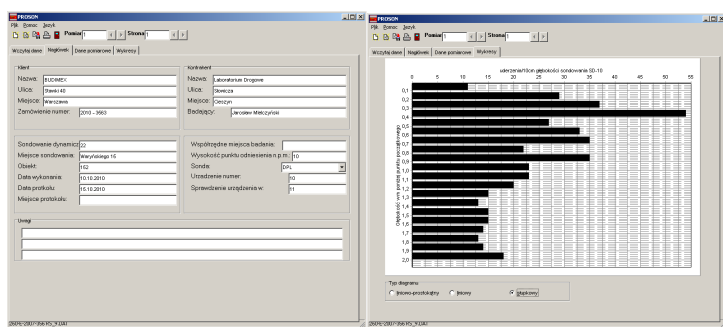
PROSON
Plik Pomoc Język
Pomiar 1 Strona 1
Wczytaj dane Nagłówek Dane pomiarowe Wykresy

Klient
Nazwa: BUDIMEX
Ulica: Stawki 40
Miejsce: Warszawa
Zamówienie numer: 2010 - 3563

Kontrahent
Nazwa: Laboratorium Drogowe
Ulica: Słowicza
Miejsce: Olsztyn
Badający: Jarosław Mełczyński

Sondowanie dynamiczne: 22
Miejsce sondowania: Waryńskiego 16
Obiekt: 162
Data wykonania: 10.10.2010
Data protokołu: 15.10.2010
Miejsce protokołu:

Współrzędne miejsca badania:
Wysokość punktu odniesienia n.p.m.: 10
Sonda: DPL
Urządzenie numer: 10
Sprawdzenie urządzenia w: 11

Uwagi

PROSON
Plik Pomoc Język
Pomiar 1 Strona 1
Wczytaj dane Nagłówek Dane pomiarowe Wykresy

uderzenia/10cm głębokości sondowania SD-10
0 5 10 15 20 25 30 35 40 45 50 55
0,1 0,2 0,3 0,4 0,5 0,6 0,7 0,8 0,9 1,0 1,1 1,2 1,3 1,4 1,5 1,6 1,7 1,8 1,9 2,0
Głębokość wzn. poniżej punktu początkowego

Typ diagramu
liniowo-prostokątny liniowy słupkowy